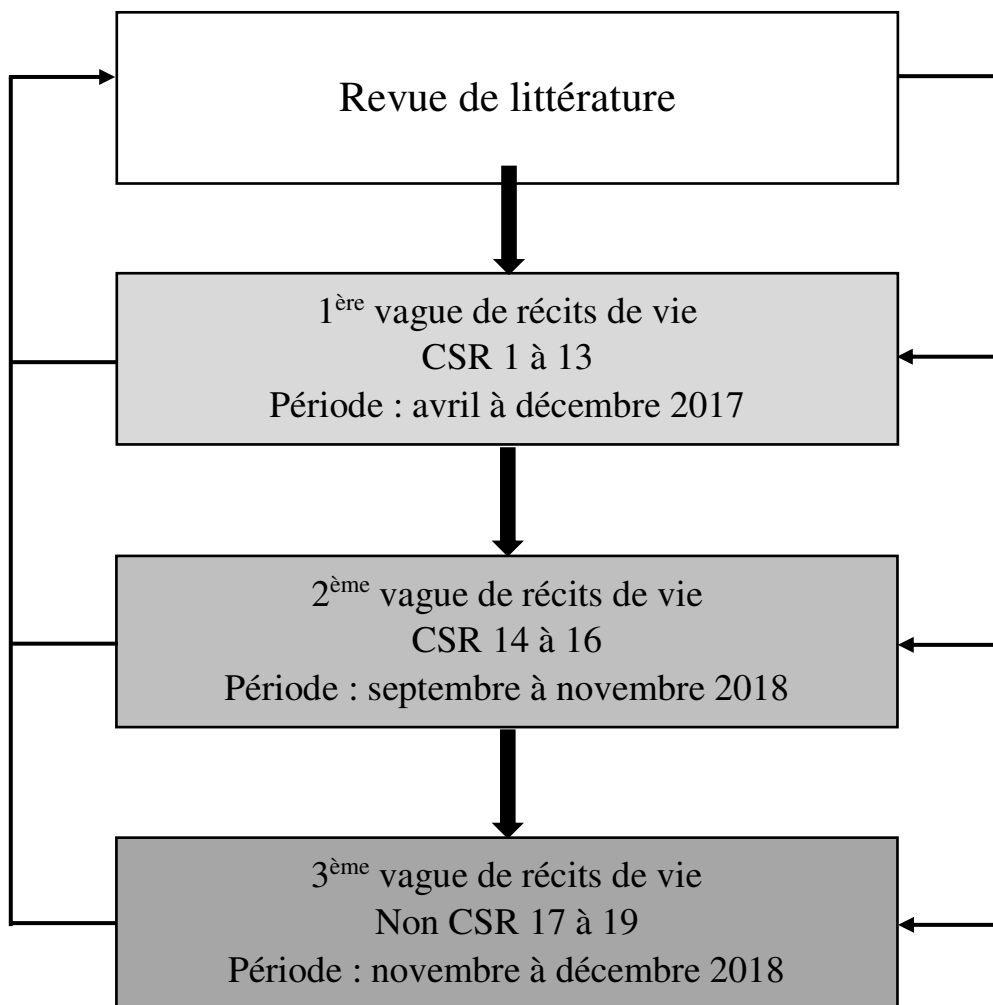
Revue de littérature

1$^{\text{ère}}$ vague de récits de vie
CSR 1 à 13
Période : avril à décembre 2017

2$^{\text{ème}}$ vague de récits de vie
CSR 14 à 16
Période : septembre à novembre 2018

3$^{\text{ème}}$ vague de récits de vie
Non CSR 17 à 19
Période : novembre à décembre 2018